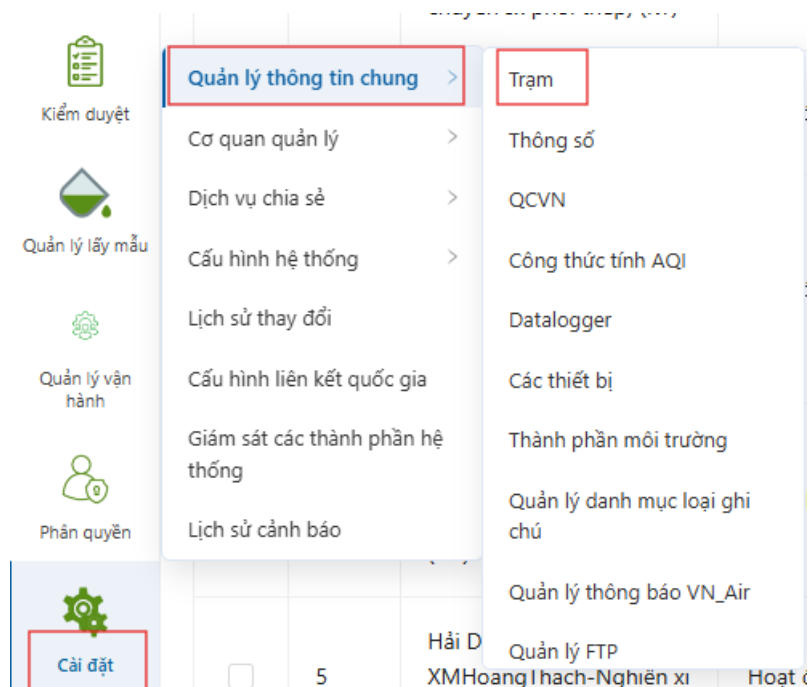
Kiểm duyệt

Quản lý lấy mẫu

Quản lý vận hành

Phân quyền

Cài đặt

Quản lý thông tin chung

Cơ quan quản lý

Dịch vụ chia sẻ

Cấu hình hệ thống

Lịch sử thay đổi

Cấu hình liên kết quốc gia

Giám sát các thành phần hệ thống

Lịch sử cảnh báo

Trạm

Thông số

QCVN

Công thức tính AQI

Datalogger

Các thiết bị

Thành phần môi trường

Quản lý danh mục loại ghi chú

Quản lý thông báo VN_Air

Quản lý FTP

5

Hải D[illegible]

XMHoangThach-Nghiền xi

Hoạt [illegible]